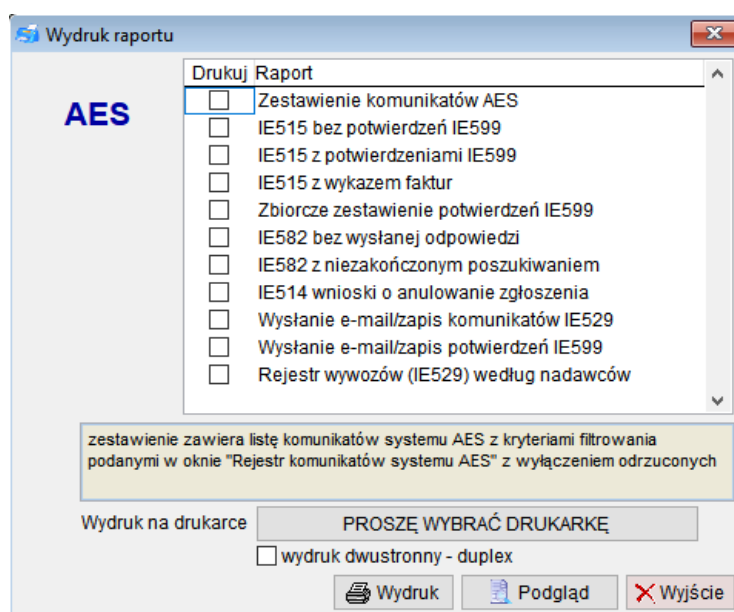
Wydruk raportu

AES

| Drukuj | Raport |
|---|---|
| ☐ | Zestawienie komunikatów AES |
| ☐ | IE515 bez potwierdzeń IE599 |
| ☐ | IE515 z potwierdzeniami IE599 |
| ☐ | IE515 z wykazem faktur |
| ☐ | Zbiorcze zestawienie potwierdzeń IE599 |
| ☐ | IE582 bez wysłanej odpowiedzi |
| ☐ | IE582 z niezakończonym poszukiwaniem |
| ☐ | IE514 wnioski o anulowanie zgłoszenia |
| ☐ | Wysłanie e-mail/zapis komunikatów IE529 |
| ☐ | Wysłanie e-mail/zapis potwierdzeń IE599 |
| ☐ | Rejestr wywozów (IE529) według nadawców |

zestawienie zawiera listę komunikatów systemu AES z kryteriami filtrowania podanymi w oknie "Rejestr komunikatów systemu AES" z wyłączeniem odrzuconych

Wydruk na drukarce PROSZĘ WYBRAĆ DRUKARKĘ

wydruk dwustronny - duplex

Wydruk Podgląd Wyjście